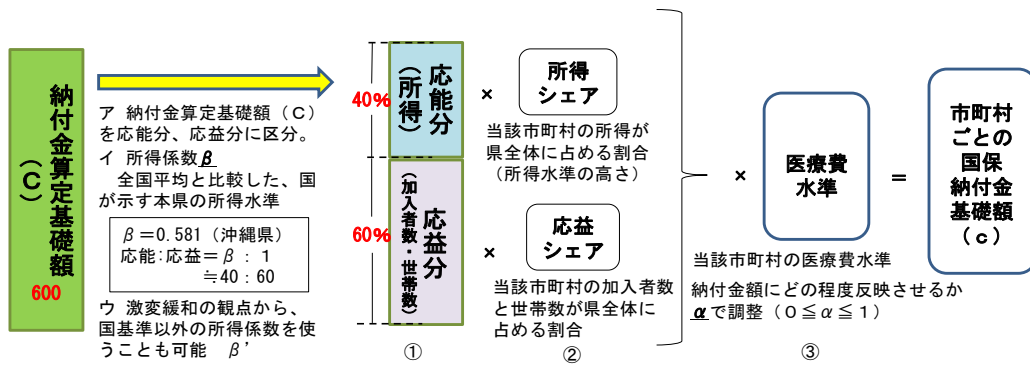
納付金算定基礎額（C）
600

ア 納付金算定基礎額（C）を応能分、応益分に区分。
イ 所得係数$\beta$
全国平均と比較した、国が示す本県の所得水準

$\beta$＝0.581（沖縄県）
応能:応益＝$\beta$ : 1
≒40 : 60

ウ 激変緩和の観点から、国基準以外の所得係数を使うことも可能 $\beta'$

40%
応能分（所得）

60%
応益分（加入者数・世帯数）

①

×
所得シェア
当該市町村の所得が県全体に占める割合（所得水準の高さ）

×
応益シェア
当該市町村の加入者数と世帯数が県全体に占める割合

②

×
医療費水準
当該市町村の医療費水準
納付金額にどの程度反映させるか$\alpha$で調整（$0 \leqq \alpha \leqq 1$）

③

＝
市町村ごとの国保納付金基礎額（c）